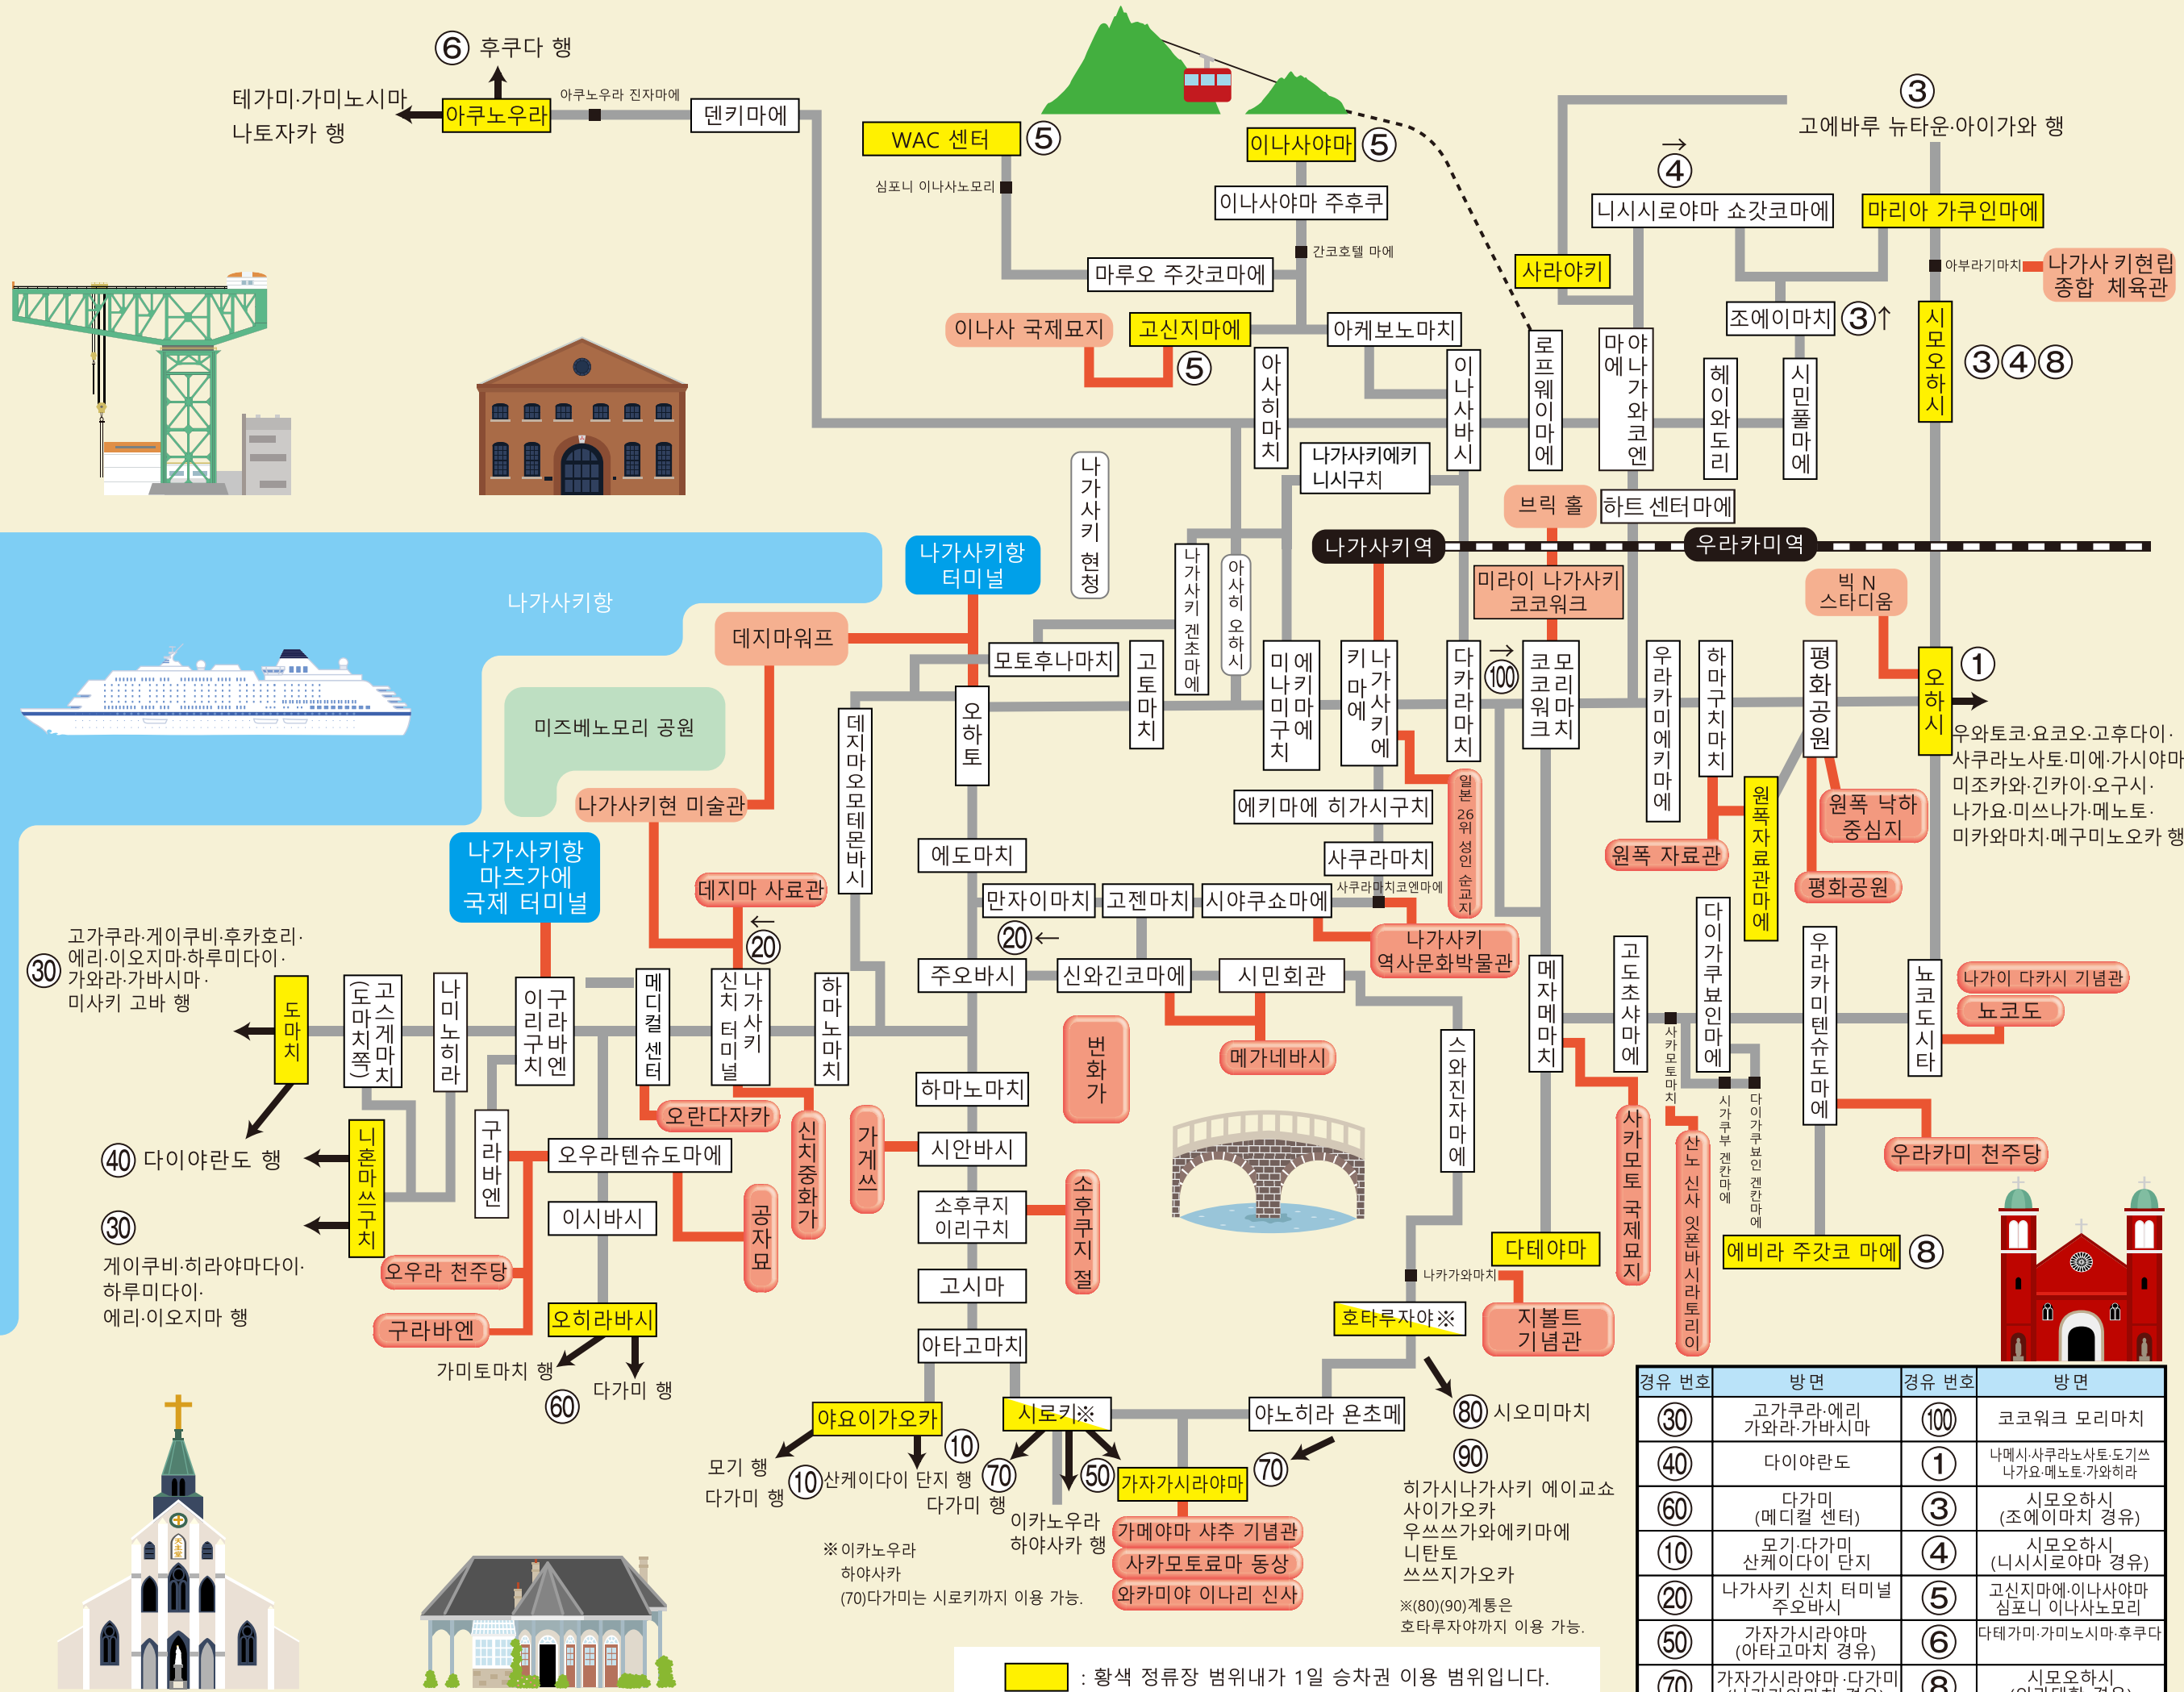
⑥ 후쿠다 행

테가미·가미노시마
나토자카 행

아쿠노우라
아쿠노우라 진자마에
덴키마에

WAC 센터 ⑤
심포니 이나사노모리

이나사야마 ⑤
이나사야마 주후쿠
간코호텔 마에
마루오 주갓코마에
이나사 국제묘지
고신지마에
⑤
아케보노마치

③
고에바루 뉴타운·아이가와 행
④
니시시로야마 쇼갓코마에
마리아 가쿠인마에
사라야키
아부라기마치
나가사 키현립 종합 체육관
조에이마치 ③
시모오하시
③④⑧

아사히마치
이나사바시
로프웨이마에
야나기와코엔마에
헤이와도리
시민풀마에
나가사키에키니시구치
브릭 홀
하트 센터마에

나가사키 현청
나가사키항 터미널
나가사키항
나가사키역
우라카미역
미라이 나가사키 코코워크
빅 N 스타디움

데지마워프
모토후나마치
고토마치
나가사키 겐초마에
아사히 오하시
미에 나키 미마 구에 치
키나 마가 에사 키 에
다카라마치
⑩⑩
코모 코리 워마 크치
우라카미에키마에
하마구치마치
평화공원
오하시 ①
우와토코·요코오·고후다이·
사쿠라노사토·미에·가시야마
미조카와·긴카이·오구시·
나가요·미쓰나가·메노토·
미카와마치·메구미노오카 행

미즈베노모리 공원
나가사키현 미술관
데지마오모테몬바시
오하토
에키마에 히가시구치
일본 26위 성인 순교지
원폭 자료관
원폭자료관마에
원폭 낙하 중심지
평화공원

나가사키항 마츠가에 국제 터미널
데지마 사료관
에도마치
사쿠라마치
사쿠라마치코엔마에
만자이마치
고젠마치
시야쿠쇼마에
나가사키 역사문화박물관
⑳
⑳

고가쿠라·게이쿠비·후카호리·
에리·이오지마·하루미다이·
가와라·가바시마·
미사키 고바 행
㉚

도마치
고스게마치(도마치쪽)
나미노히라
이리구치
구라바엔
메디컬 센터
신치 터미널
나가사키
하마노마치
주오바시
신와긴코마에
시민회관
번화가
메자메마치
고도초샤마에
다이가쿠뵤인마에
사카모토마치
우라카미텐슈도마에
노코도시타
나가이 다카시 기념관
뇨코도

㊵ 다이야란도 행
니혼마쓰구치
구라바엔
오란다자카
신치중화가
가게쓰
하마노마치
메가네바시
스와진자마에
시가쿠부 겐칸마에
다이가쿠뵤인 겐칸마에
사카모토 국제묘지
산노 신사 잇폰바시라토리이
우라카미 천주당

㉚
게이쿠비·히라야마다이·
하루미다이·
에리·이오지마 행
오우라텐슈도마에
이시바시
공자묘
시안바시
소후쿠지 이리구치
소후쿠지절
오우라 천주당
고시마
다테야마
에비라 주갓코 마에 ⑧
구라바엔
오히라바시
아타고마치
나카가와마치
호타루자야※
지볼트 기념관

가미토마치 행
㊵
다가미 행

야요이가오카
시로키※
야노히라 욘초메
⑳ 시오미마치
모기 행
다가미 행
⑩산케이이다이 단지 행
⑩
⑦⓪
다가미 행
⑤⓪
가자가시라야마
⑦⓪
이카노우라
하야사카 행
㊾
히가시나가사키 에이교쇼
사이가오카
우쓰쓰가와에키마에
니탄토
쓰쓰지가오카

※이카노우라
하야사카
(70)다가미는 시로키까지 이용 가능.

가메야마 샤추 기념관
사카모토료마 동상
와카미야 이나리 신사

※(80)(90)계통은
호타루자야까지 이용 가능.

: 황색 정류장 범위내가 1일 승차권 이용 범위입니다.

| 경유 번호 | 방 면 | 경유 번호 | 방 면 |
|---|---|---|---|
| ㉚ | 고가쿠라·에리 가와라·가바시마 | ⑩⑩ | 코코워크 모리마치 |
| ㊵ | 다이야란도 | ① | 나메시·사쿠라노사토·도기쓰 나가요·메노토·가와히라 |
| ⑥⓪ | 다가미 (메디컬 센터) | ③ | 시모오하시 (조에이마치 경유) |
| ⑩ | 모기·다가미 산케이이다이 단지 | ④ | 시모오하시 (니시시로야마 경유) |
| ⑳ | 나가사키 신치 터미널 주오바시 | ⑤ | 고신지마에·이나사야마 심포니 이나사노모리 |
| ⑤⓪ | 가자가시라야마 (아타고마치 경유) | ⑥ | 다테가미·가미노시마·후쿠다 |
| ⑦⓪ | 가자가시라야마·다가미 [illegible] | ⑧ | 시모오하시 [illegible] |